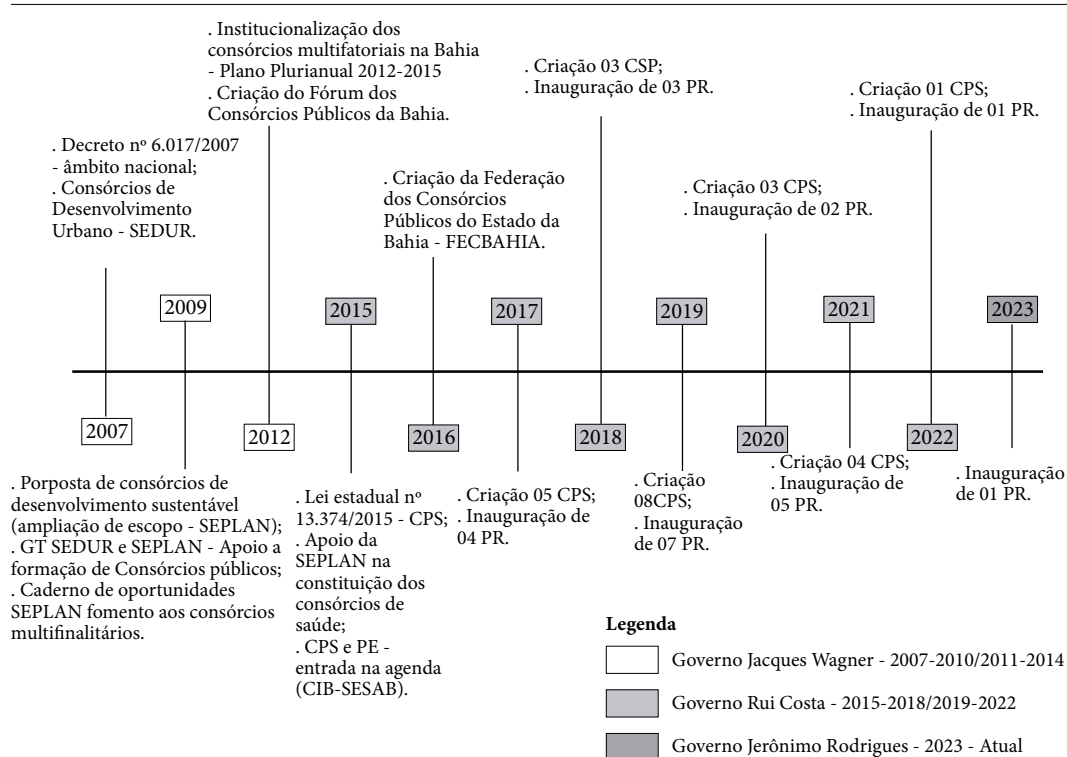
. Institucionalização dos consórcios multifatoriais na Bahia - Plano Plurianual 2012-2015
. Criação do Fórum dos Consórcios Públicos da Bahia.

. Criação 03 CSP;
. Inauguração de 03 PR.

. Criação 01 CPS;
. Inauguração de 01 PR.

. Decreto nº 6.017/2007 - âmbito nacional;
. Consórcios de Desenvolvimento Urbano - SEDUR.

. Criação da Federação dos Consórcios Públicos do Estado da Bahia - FECBAHIA.

. Criação 03 CPS;
. Inauguração de 02 PR.

2009

2015

2017

2019

2021

2023

2007

2012

2016

2018

2020

2022

. Porposta de consórcios de desenvolvimento sustentável (ampliação de escopo - SEPLAN);
. GT SEDUR e SEPLAN - Apoio a formação de Consórcios públicos;
. Caderno de oportunidades SEPLAN fomento aos consórcios multifinalitários.

. Lei estadual nº 13.374/2015 - CPS;
. Apoio da SEPLAN na constituição dos consórcios de saúde;
. CPS e PE - entrada na agenda (CIB-SESAB).

. Criação 05 CPS;
. Inauguração de 04 PR.

. Criação 08CPS;
. Inauguração de 07 PR.

. Criação 04 CPS;
. Inauguração de 05 PR.

. Inauguração de 01 PR.

Legenda
Governo Jacques Wagner - 2007-2010/2011-2014
Governo Rui Costa - 2015-2018/2019-2022
Governo Jerônimo Rodrigues - 2023 - Atual